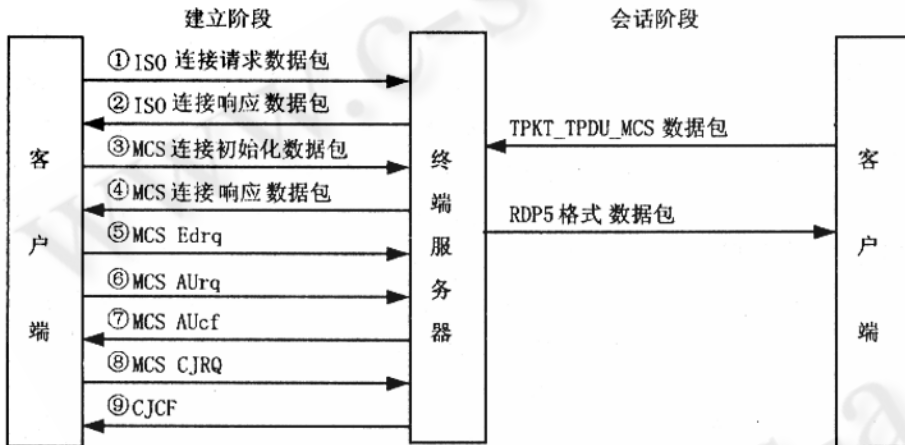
建立阶段

会话阶段

客户端

①ISO 连接请求数据包

②ISO 连接响应数据包

③MCS 连接初始化数据包

④MCS 连接响应数据包

⑤MCS Edrq

⑥MCS AUrq

⑦MCS AUcf

⑧MCS CJRQ

⑨CJCF

终端服务器

TPKT_TPDU_MCS 数据包

RDP5 格式 数据包

客户端